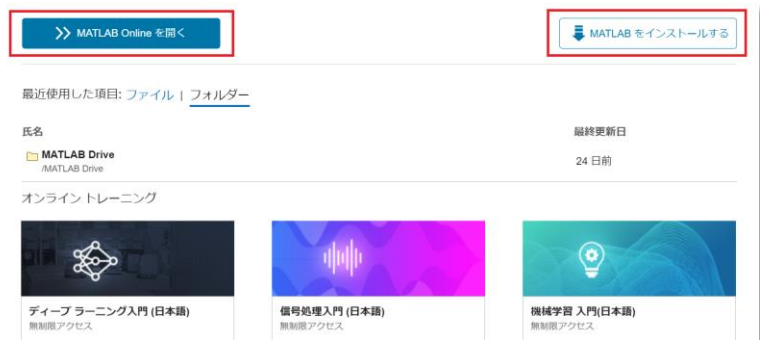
MATLAB Online を開く

MATLAB をインストールする

最近使用した項目: ファイル | フォルダー

氏名

最終更新日

MATLAB Drive
/MATLAB Drive

24 日前

オンライン トレーニング

ディープ ラーニング入門 (日本語)
無制限アクセス

信号処理入門 (日本語)
無制限アクセス

機械学習 入門(日本語)
無制限アクセス